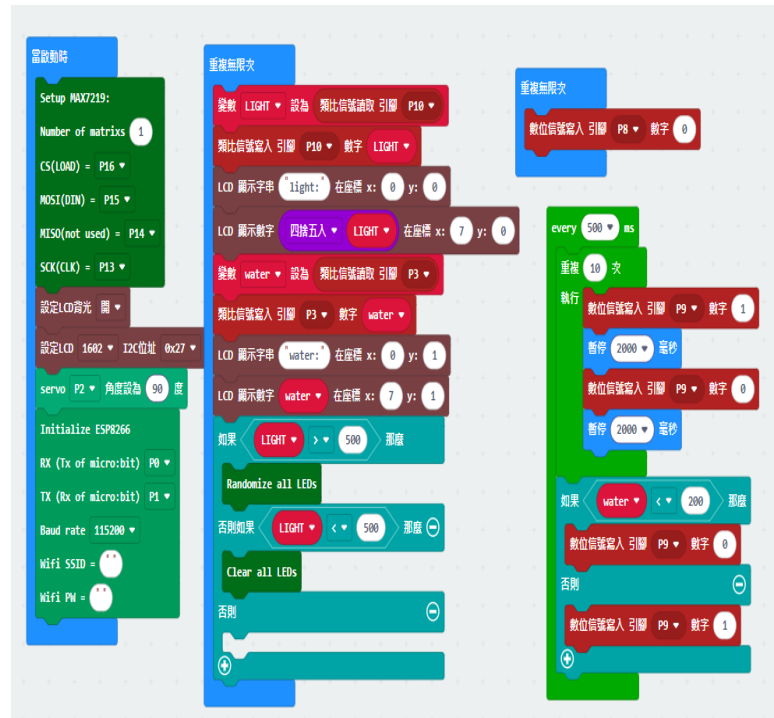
當啟動時

Setup MAX7219:
Number of matrixs 1
CS(LOAD) = P16
MOSI(DIN) = P15
MISO(not used) = P14
SCK(CLK) = P13

設定LCD背光 開

設定LCD 1602 I2C位址 0x27

servo P2 角度設為 90 度

Initialize ESP8266
RX (Tx of micro:bit) P0
TX (Rx of micro:bit) P1
Baud rate 115200
Wifi SSID = " "
Wifi PW = " "

重複無限次

變數 LIGHT 設為 類比信號讀取 引腳 P10
類比信號寫入 引腳 P10 數字 LIGHT
LCD 顯示字串 " light: " 在座標 x: 0 y: 0
LCD 顯示數字 四捨五入 LIGHT 在座標 x: 7 y: 0
變數 water 設為 類比信號讀取 引腳 P3
類比信號寫入 引腳 P3 數字 water
LCD 顯示字串 " water: " 在座標 x: 0 y: 1
LCD 顯示數字 water 在座標 x: 7 y: 1
如果 LIGHT > 500 那麼
Randomize all LEDs
否則如果 LIGHT < 500 那麼
Clear all LEDs
否則

重複無限次

數位信號寫入 引腳 P8 數字 0

every 500 ms
重複 10 次
執行 數位信號寫入 引腳 P9 數字 1
暫停 2000 毫秒
數位信號寫入 引腳 P9 數字 0
暫停 2000 毫秒

如果 water < 200 那麼
數位信號寫入 引腳 P9 數字 0
否則
數位信號寫入 引腳 P9 數字 1